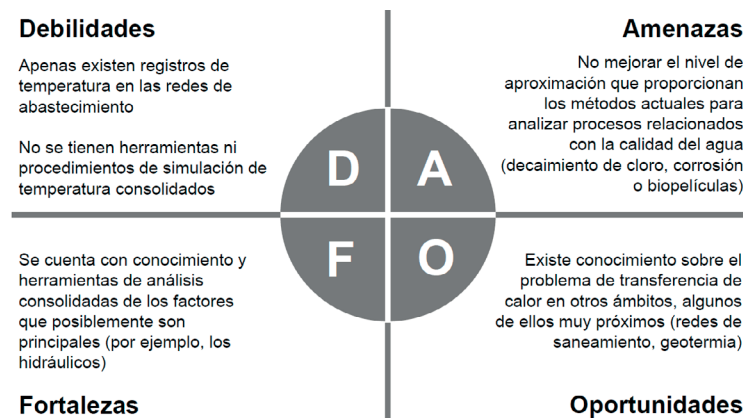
Debilidades

Apenas existen registros de temperatura en las redes de abastecimiento

No se tienen herramientas ni procedimientos de simulación de temperatura consolidados

Amenazas

No mejorar el nivel de aproximación que proporcionan los métodos actuales para analizar procesos relacionados con la calidad del agua (decaimiento de cloro, corrosión o biopelículas)

D

A

F

O

Se cuenta con conocimiento y herramientas de análisis consolidadas de los factores que posiblemente son principales (por ejemplo, los hidráulicos)

Existe conocimiento sobre el problema de transferencia de calor en otros ámbitos, algunos de ellos muy próximos (redes de saneamiento, geotermia)

Fortalezas

Oportunidades